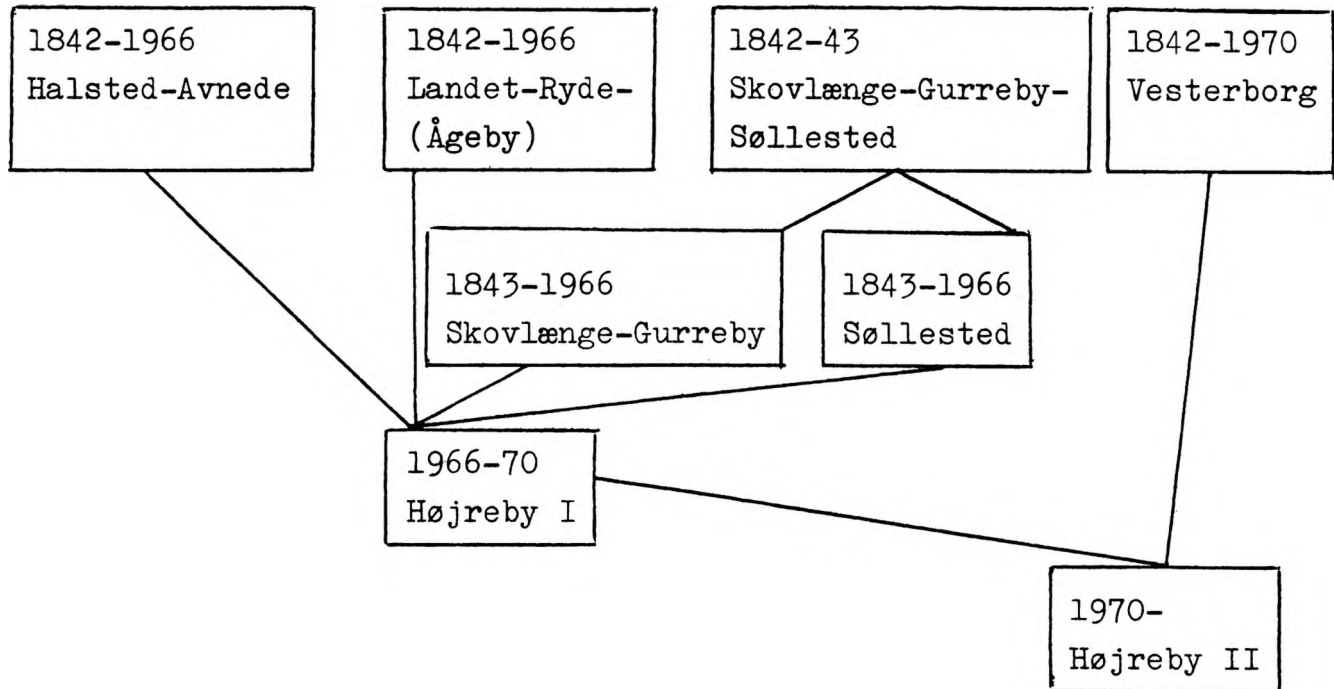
1842-1966
Halsted-Avnede

1842-1966
Landet-Ryde-
(Ågeby)

1842-43
Skovlænge-Gurreby-
Søllested

1842-1970
Vesterborg

1843-1966
Skovlænge-Gurreby

1843-1966
Søllested

1966-70
Højreby I

1970-
Højreby II